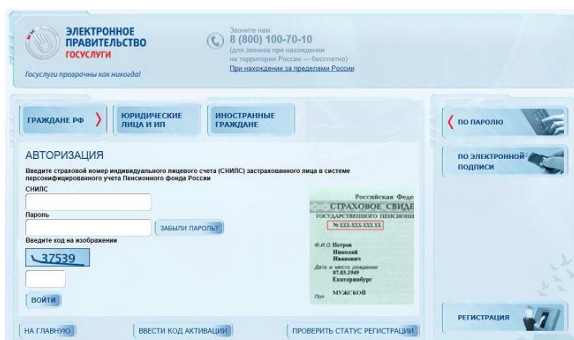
ЭЛЕКТРОННОЕ ПРАВИТЕЛЬСТВО
ГОСУСЛУГИ
Госуслуги прозрачны как никогда!

Звоните нам
8 (800) 100-70-10
(для звонков при нахождении на территории России — бесплатно)
При нахождении за пределами России

ГРАЖДАНЕ РФ
ЮРИДИЧЕСКИЕ ЛИЦА И ИП
ИНОСТРАННЫЕ ГРАЖДАНЕ

ПО ПАРОЛЮ
ПО ЭЛЕКТРОННОЙ ПОДПИСИ

АВТОРИЗАЦИЯ
Введите страховой номер индивидуального лицевого счета (СНИЛС) застрахованного лица в системе персонифицированного учета Пенсионного фонда России
СНИЛС
Пароль
ЗАБЫЛИ ПАРОЛЬ?
Введите код на изображении
37539
ВОЙТИ

Российская Феде
СТРАХОВОЕ СВИДЕ
ГОСУДАРСТВЕННОГО ПЕНСИОНН
№ XXX-XXX-XXX XX
Ф.И.О. Петров
Николай
Иванович
Дата и место рождения 07.03.1949
Екатеринбург
Пол МУЖСКОЙ

РЕГИСТРАЦИЯ

НА ГЛАВНУЮ
ВВЕСТИ КОД АКТИВАЦИИ
ПРОВЕРИТЬ СТАТУС РЕГИСТРАЦИИ